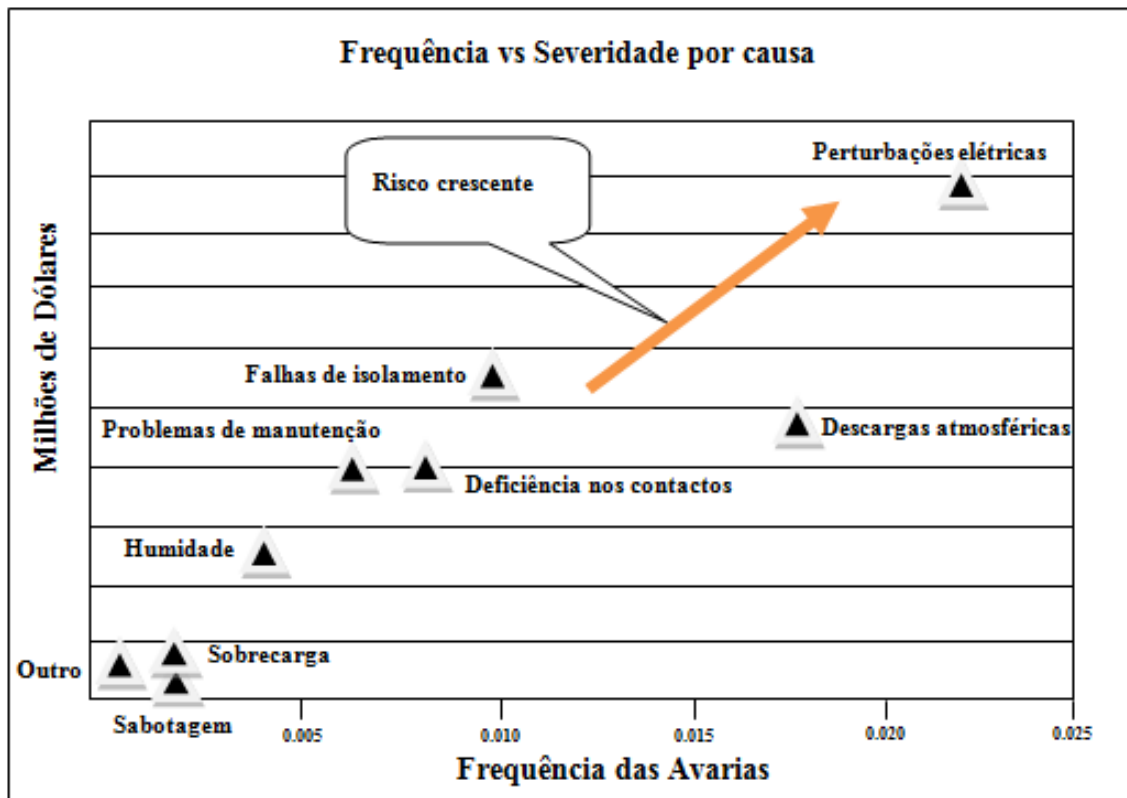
Frequência vs Severidade por causa

Risco crescente

Perturbações elétricas

Falhas de isolamento

Problemas de manutenção

Descargas atmosféricas

Deficiência nos contactos

Humidade

Sobrecarga

Outro

Sabotagem

Milhões de Dólares

0.005 0.010 0.015 0.020 0.025

Frequência das Avarias